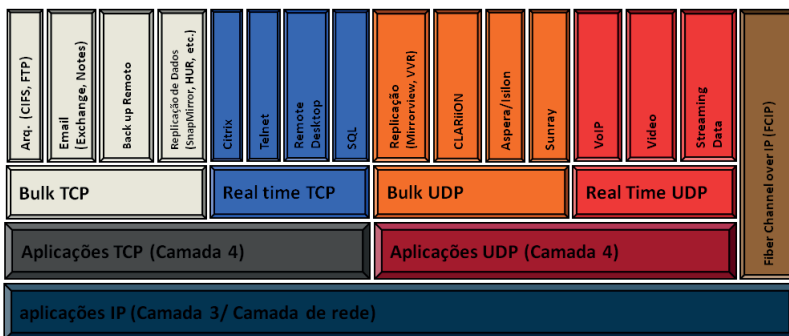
Arq. (CIFS, FTP)

Email (Exchange, Notes)

Back up Remoto

Replicação de Dados (SnapMirror, HUR, etc.)

Citrix

Telnet

Remote Desktop

SQL

Replicação (Mirrorview, VVR)

CLARiiON

Aspera/Isilon

Sunray

VoIP

Video

Streaming Data

Fiber Channel over IP (FCIP)

Bulk TCP

Real time TCP

Bulk UDP

Real Time UDP

Aplicações TCP (Camada 4)

Aplicações UDP (Camada 4)

aplicações IP (Camada 3/ Camada de rede)